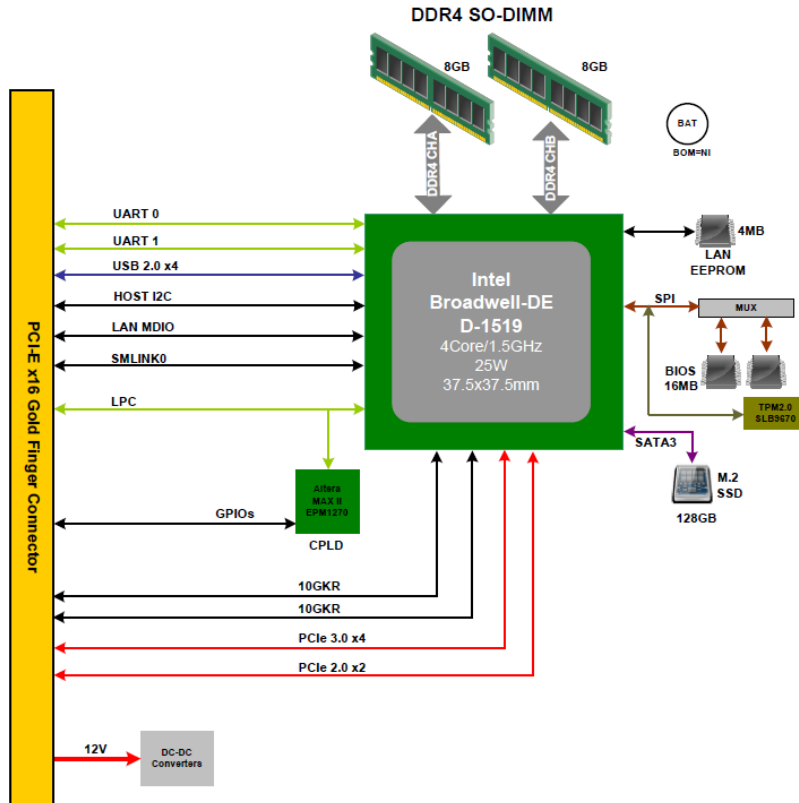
DDR4 SO-DIMM

8GB

8GB

DDR4 CHA

DDR4 CHB

BAT
BOM=NI

PCI-E x16 Gold Finger Connector

UART 0

UART 1

USB 2.0 x4

HOST I2C

LAN MDIO

SMLINK0

LPC

Intel
Broadwell-DE
D-1519
4Core/1.5GHz
25W
37.5x37.5mm

4MB
LAN
EEPROM

SPI

MUX

BIOS
16MB

TPM2.0
SLB9670

SATA3

M.2
SSD

128GB

Altera
MAX II
EPM1270

CPLD

GPIOs

10GKR

10GKR

PCIe 3.0 x4

PCIe 2.0 x2

12V

DC-DC
Converters